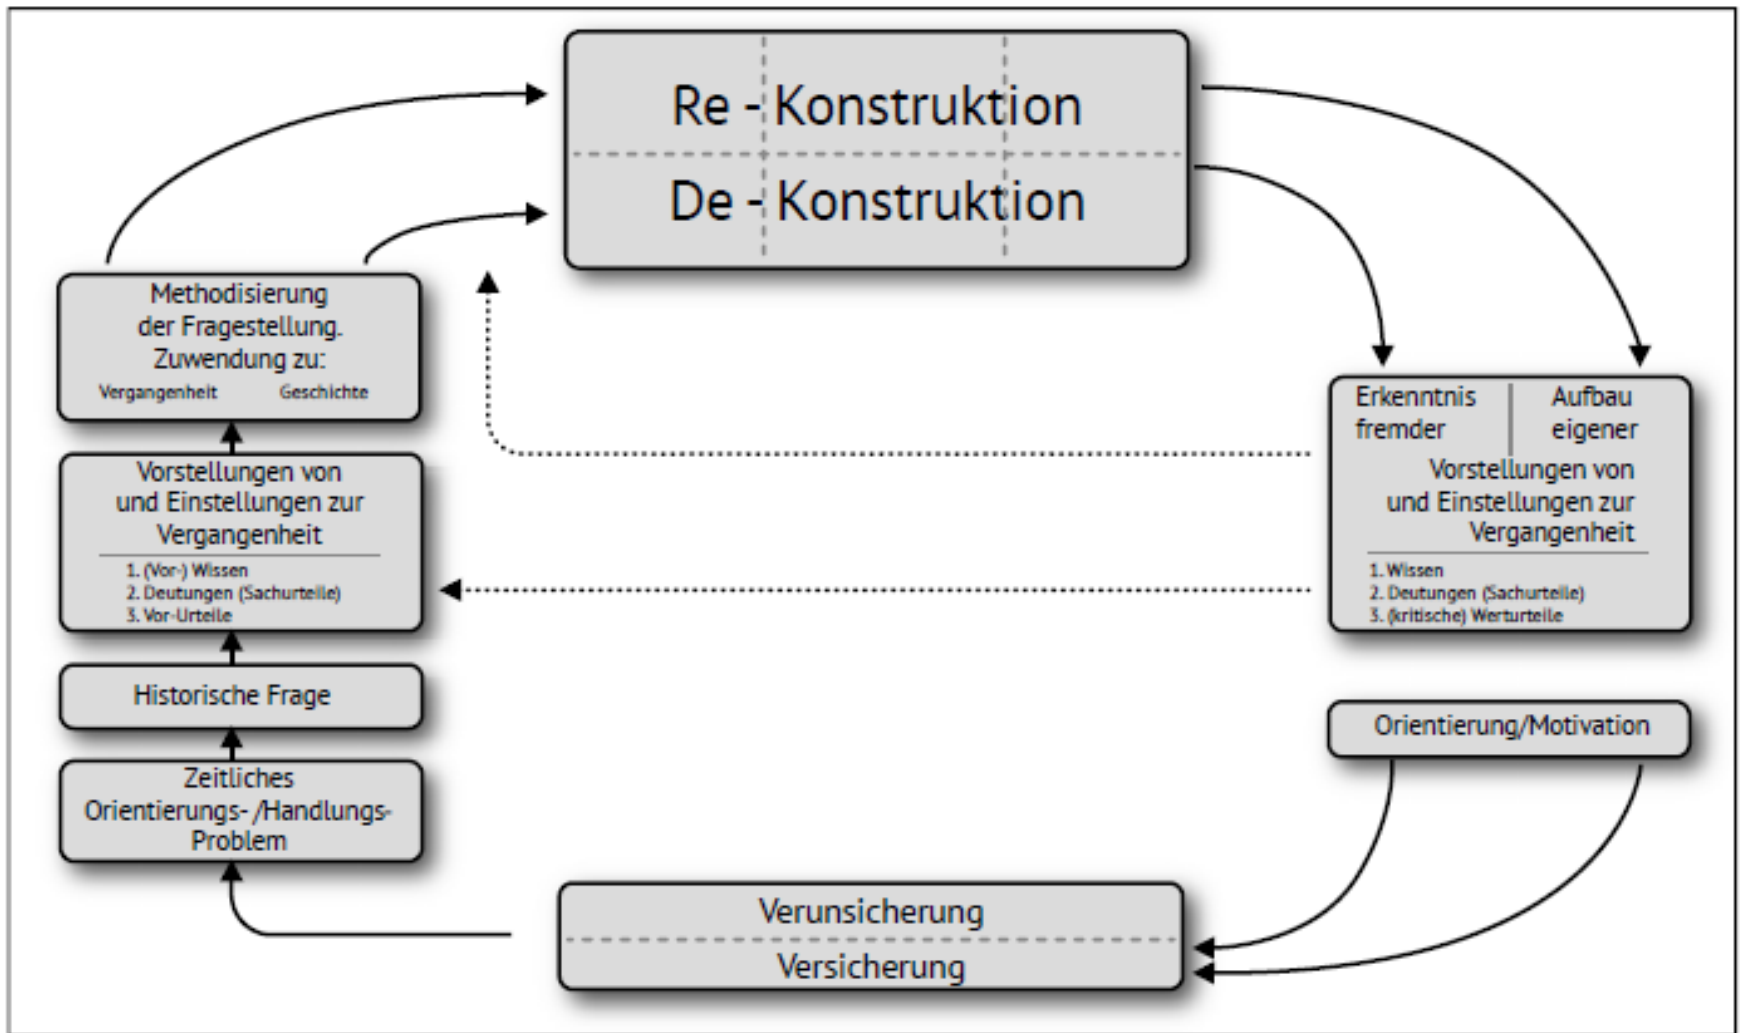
Re - Konstruktion

De - Konstruktion

Methodisierung der Fragestellung. Zuwendung zu:

Vergangenheit Geschichte

Vorstellungen von und Einstellungen zur Vergangenheit

1. (Vor-) Wissen
2. Deutungen (Sachurteile)
3. Vor-Urteile

Historische Frage

Zeitliches Orientierungs- /Handlungs- Problem

Erkenntnis fremder

Aufbau eigener

Vorstellungen von und Einstellungen zur Vergangenheit

1. Wissen
2. Deutungen (Sachurteile)
3. (kritische) Werturteile

Orientierung/Motivation

Verunsicherung

Versicherung